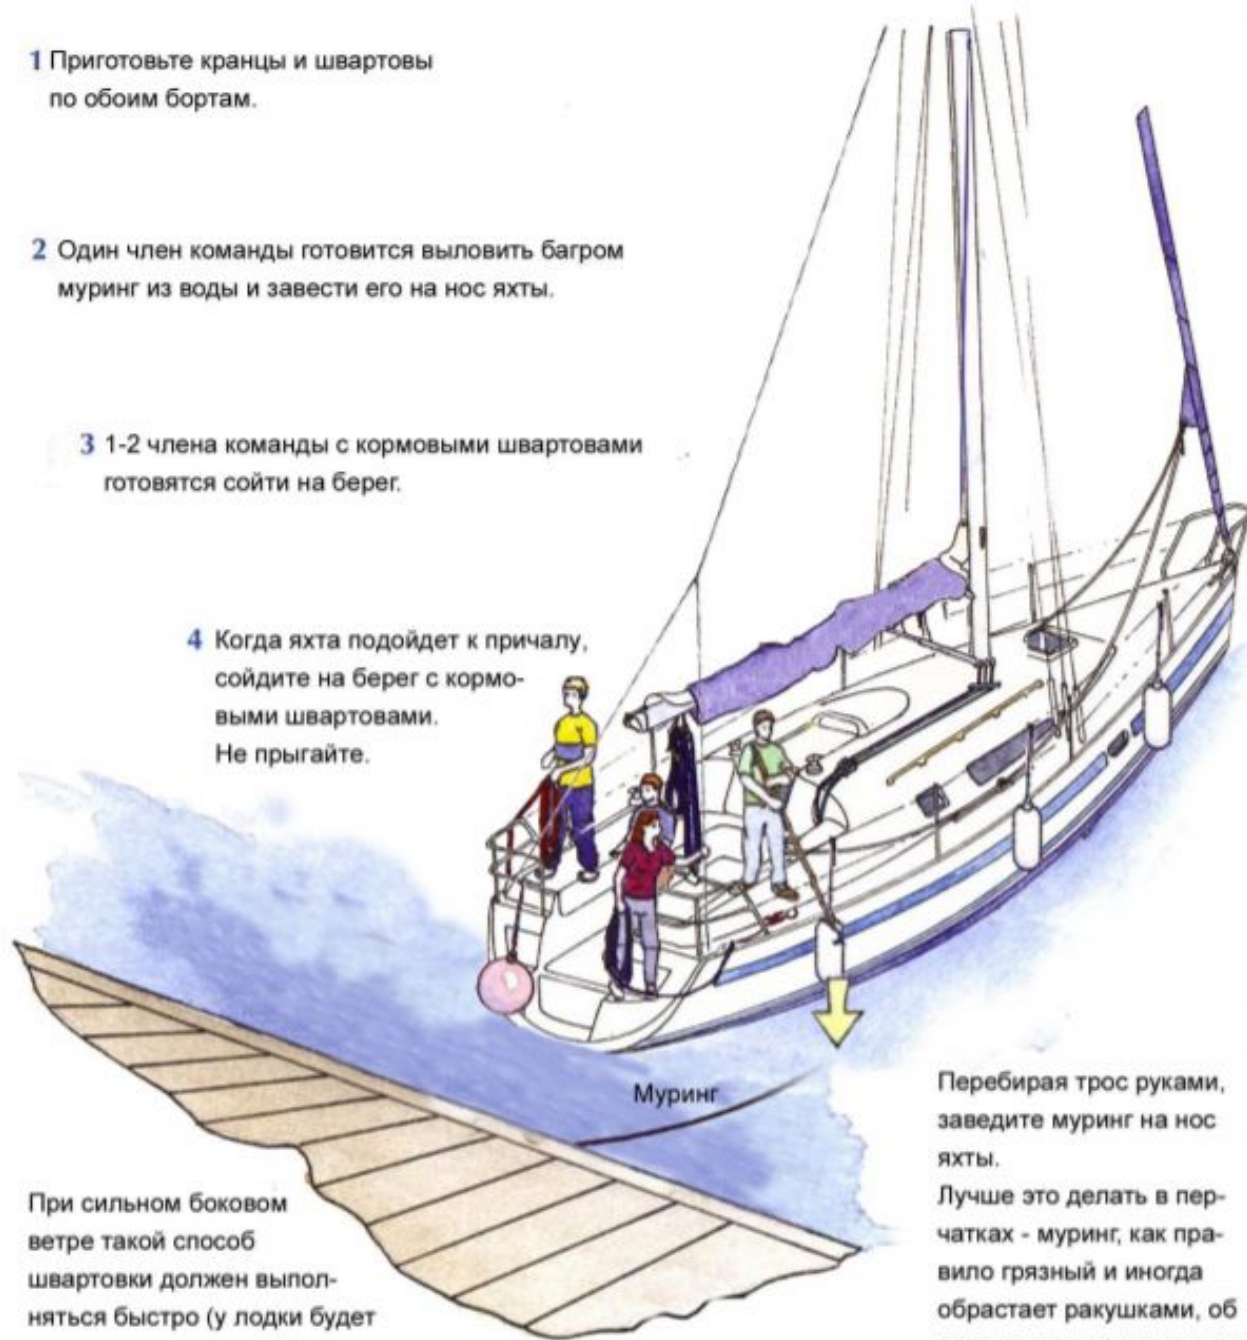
1 Приготовьте кранцы и швартовы по обоим бортам.

2 Один член команды готовится выловить багром муринг из воды и завести его на нос яхты.

3 1-2 члена команды с кормовыми швартовами готовятся сойти на берег.

4 Когда яхта подойдет к причалу, сойдите на берег с кормовыми швартовами. Не прыгайте.

Муринг

Перебирая трос руками, заведите муринг на нос яхты.
Лучше это делать в перчатках - муринг, как правило грязный и иногда обрастает ракушками, об

При сильном боковом ветре такой способ швартовки должен выполняться быстро (у лодки будет